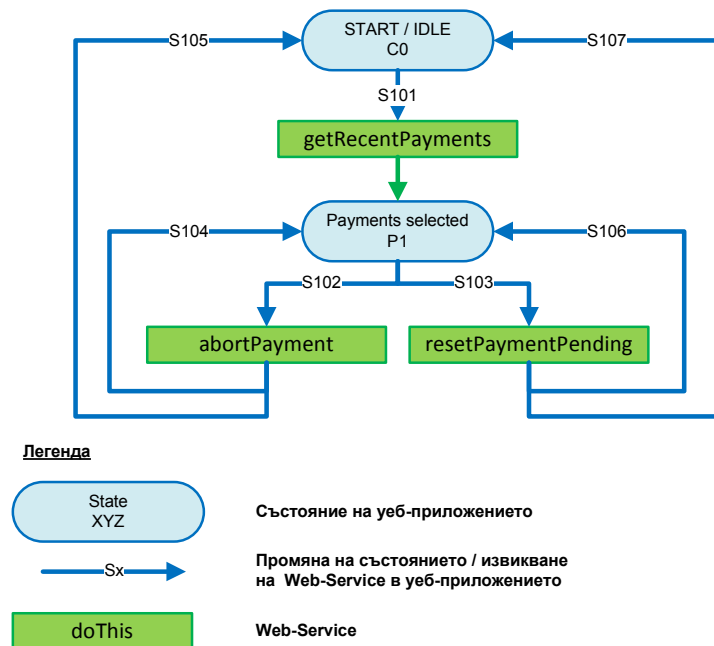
S105

START / IDLE
C0

S107

S101

getRecentPayments

S104

Payments selected
P1

S106

S102

S103

abortPayment

resetPaymentPending

Легенда

State
XYZ

Състояние на уеб-приложението

Sx

Промяна на състоянието / извикване на Web-Service в уеб-приложението

doThis

Web-Service